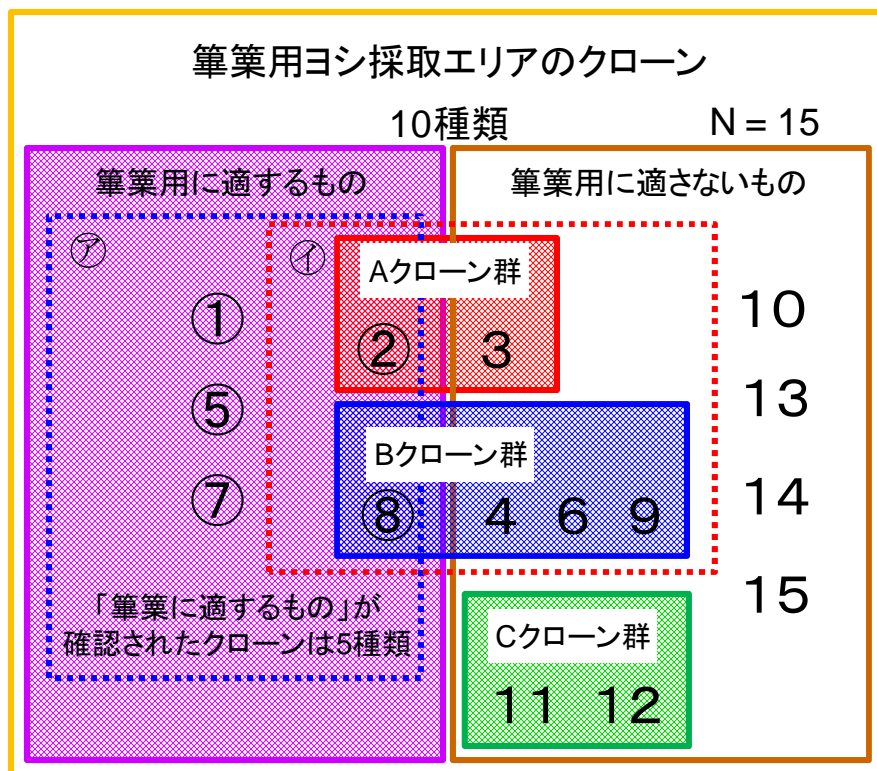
篳篥用ヨシ採取エリアのクローン

10種類

N = 15

篳篥用に適するもの

篳篥用に適さないもの

㋐

㋑

Aクローン群

①

②　3

⑤

Bクローン群

⑦

⑧　4　6　9

10

13

14

15

「篳篥に適するもの」が確認されたクローンは5種類

Cクローン群

11　12